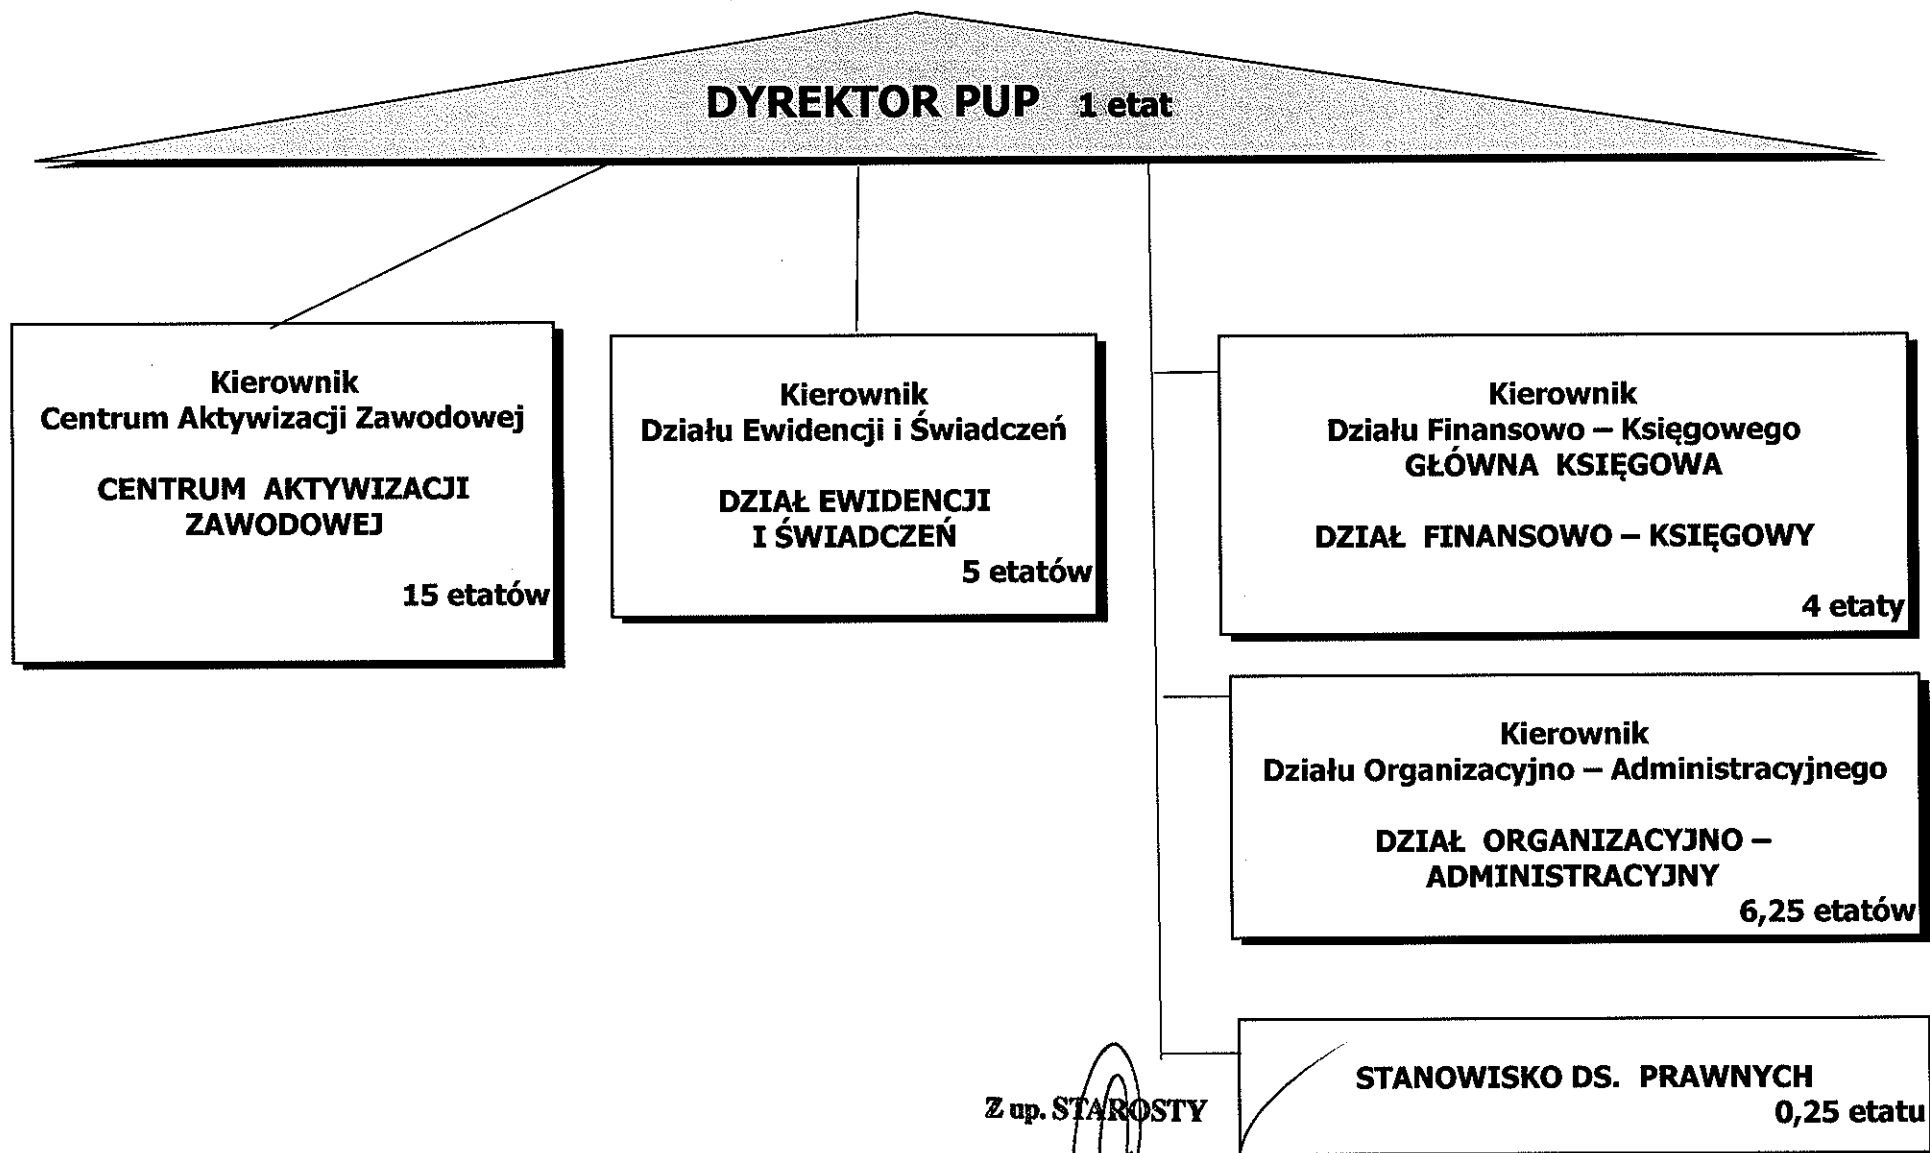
DYREKTOR PUP 1 etat

Kierownik
Centrum Aktywizacji Zawodowej

CENTRUM AKTYWIZACJI ZAWODOWEJ

15 etatów

Kierownik
Działu Ewidencji i Świadczeń

DZIAŁ EWIDENCJI I ŚWIADCZEŃ
5 etatów

Kierownik
Działu Finansowo – Księgowego
GŁÓWNA KSIĘGOWA

DZIAŁ FINANSOWO – KSIĘGOWY

4 etaty

Kierownik
Działu Organizacyjno – Administracyjnego

DZIAŁ ORGANIZACYJNO – ADMINISTRACYJNY
6,25 etatów

STANOWISKO DS. PRAWNYCH
0,25 etatu

Z up. STAROSTY